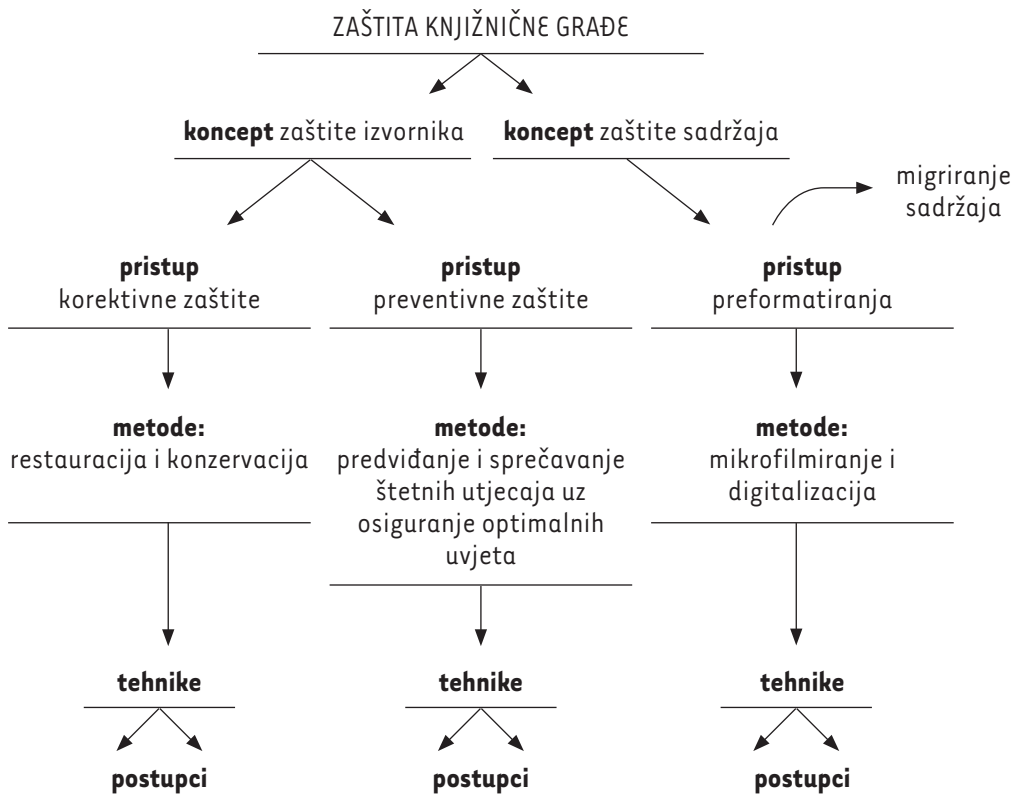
ZAŠTITA KNJIŽNIČNE GRAĐE

**koncept** zaštite izvornika

**koncept** zaštite sadržaja

migriranje sadržaja

**pristup**
korektivne zaštite

**pristup**
preventivne zaštite

**pristup**
preformatiranja

**metode:**
restauracija i konzervacija

**metode:**
predviđanje i sprečavanje štetnih utjecaja uz osiguranje optimalnih uvjeta

**metode:**
mikrofilmiranje i digitalizacija

**tehnike**

**postupci**

**tehnike**

**postupci**

**tehnike**

**postupci**